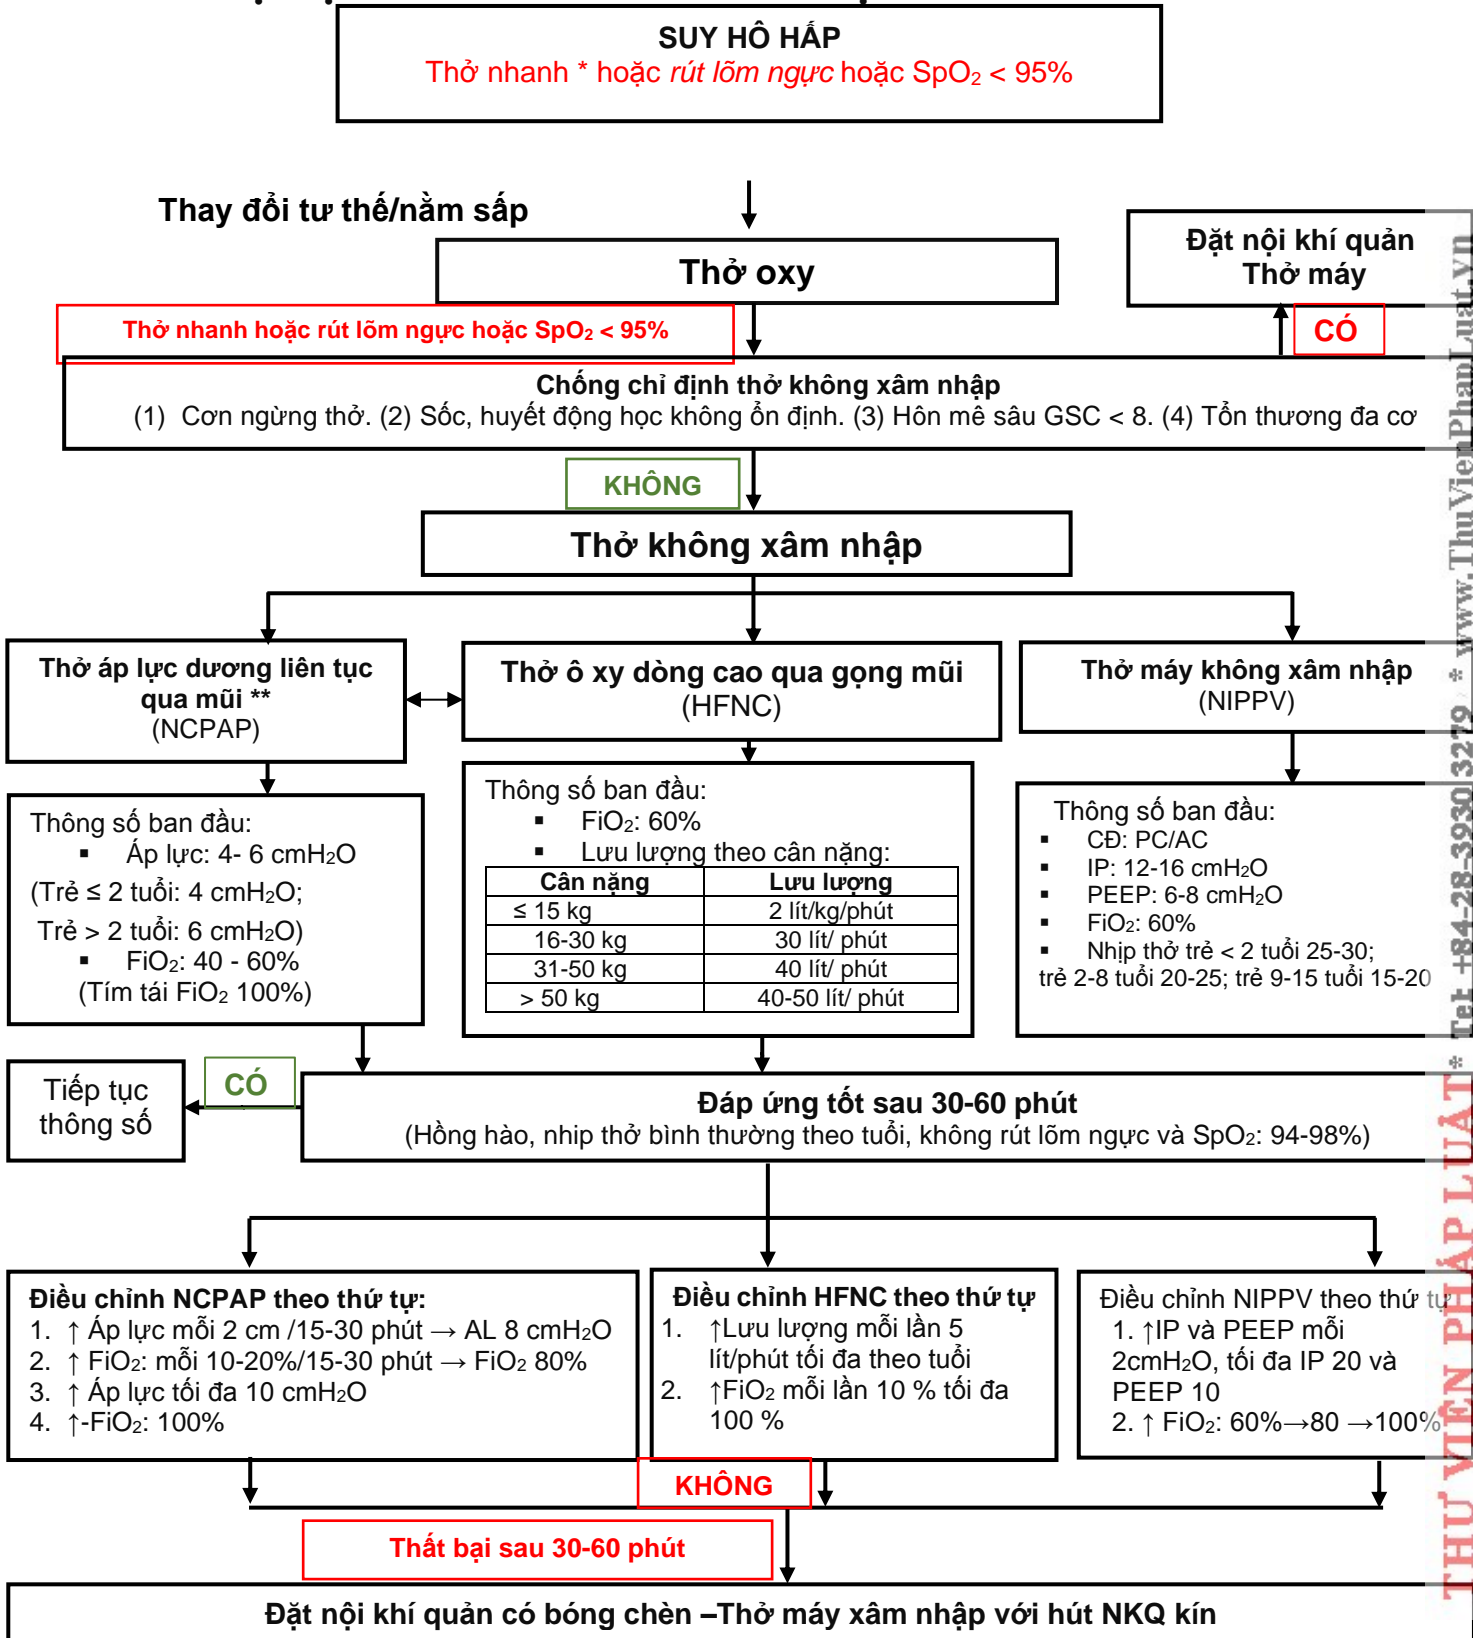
SUY HÔ HẤP
Thở nhanh * hoặc *rút lõm ngực* hoặc $SpO_2$ < 95%

Thay đổi tư thế/nằm sấp

Thở oxy

Đặt nội khí quản
Thở máy

Thở nhanh hoặc rút lõm ngực hoặc $SpO_2$ < 95%

CÓ

Chống chỉ định thở không xâm nhập
(1) Cơn ngừng thở. (2) Sốc, huyết động học không ổn định. (3) Hôn mê sâu GSC < 8. (4) Tổn thương đa cơ

KHÔNG

Thở không xâm nhập

Thở áp lực dương liên tục qua mũi **
(NCPAP)

Thở ô xy dòng cao qua gọng mũi
(HFNC)

Thở máy không xâm nhập
(NIPPV)

Thông số ban đầu:
▪ Áp lực: 4- 6 $cmH_2O$
(Trẻ ≤ 2 tuổi: 4 $cmH_2O$;
Trẻ > 2 tuổi: 6 $cmH_2O$)
▪ $FiO_2$: 40 - 60%
(Tím tái $FiO_2$ 100%)

Thông số ban đầu:
▪ $FiO_2$: 60%
▪ Lưu lượng theo cân nặng:

| Cân nặng | Lưu lượng |
|---|---|
| ≤ 15 kg | 2 lít/kg/phút |
| 16-30 kg | 30 lít/ phút |
| 31-50 kg | 40 lít/ phút |
| > 50 kg | 40-50 lít/ phút |

Thông số ban đầu:
▪ CĐ: PC/AC
▪ IP: 12-16 $cmH_2O$
▪ PEEP: 6-8 $cmH_2O$
▪ $FiO_2$: 60%
▪ Nhịp thở trẻ < 2 tuổi 25-30;
trẻ 2-8 tuổi 20-25; trẻ 9-15 tuổi 15-20

Tiếp tục thông số

CÓ

Đáp ứng tốt sau 30-60 phút
(Hồng hào, nhịp thở bình thường theo tuổi, không rút lõm ngực và $SpO_2$: 94-98%)

Điều chỉnh NCPAP theo thứ tự:
1. ↑ Áp lực mỗi 2 cm /15-30 phút → AL 8 $cmH_2O$
2. ↑ $FiO_2$: mỗi 10-20%/15-30 phút → $FiO_2$ 80%
3. ↑ Áp lực tối đa 10 $cmH_2O$
4. ↑-$FiO_2$: 100%

Điều chỉnh HFNC theo thứ tự
1. ↑Lưu lượng mỗi lần 5 lít/phút tối đa theo tuổi
2. ↑$FiO_2$ mỗi lần 10 % tối đa 100 %

Điều chỉnh NIPPV theo thứ tự
1. ↑IP và PEEP mỗi 2$cmH_2O$, tối đa IP 20 và PEEP 10
2. ↑ $FiO_2$: 60%→80 →100%

KHÔNG

Thất bại sau 30-60 phút

Đặt nội khí quản có bóng chèn –Thở máy xâm nhập với hút NKQ kín

THƯ VIỆN PHÁP LUẬT * Tel: +84-28-3930 3279 * www.ThuVienPhapLuat.vn